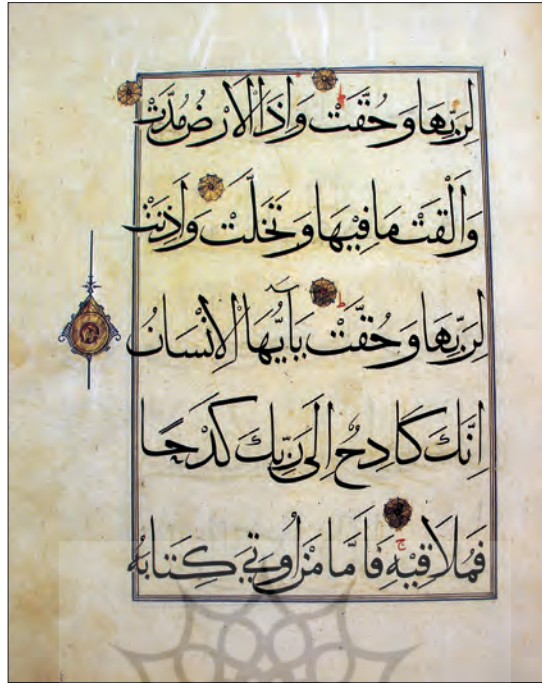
لِرَبِّهَا وَحُقَّتْ وَإِذَا الْأَرْضُ مُدَّتْ

وَأَلْقَتْ مَا فِيهَا وَتَخَلَّتْ وَأَذِنَتْ

لِرَبِّهَا وَحُقَّتْ يَا أَيُّهَا الْإِنْسَانُ

إِنَّكَ كَادِحٌ إِلَىٰ رَبِّكَ كَدْحًا

فَمُلَاقِيهِ فَأَمَّا مَنْ أُوتِيَ كِتَابَهُ